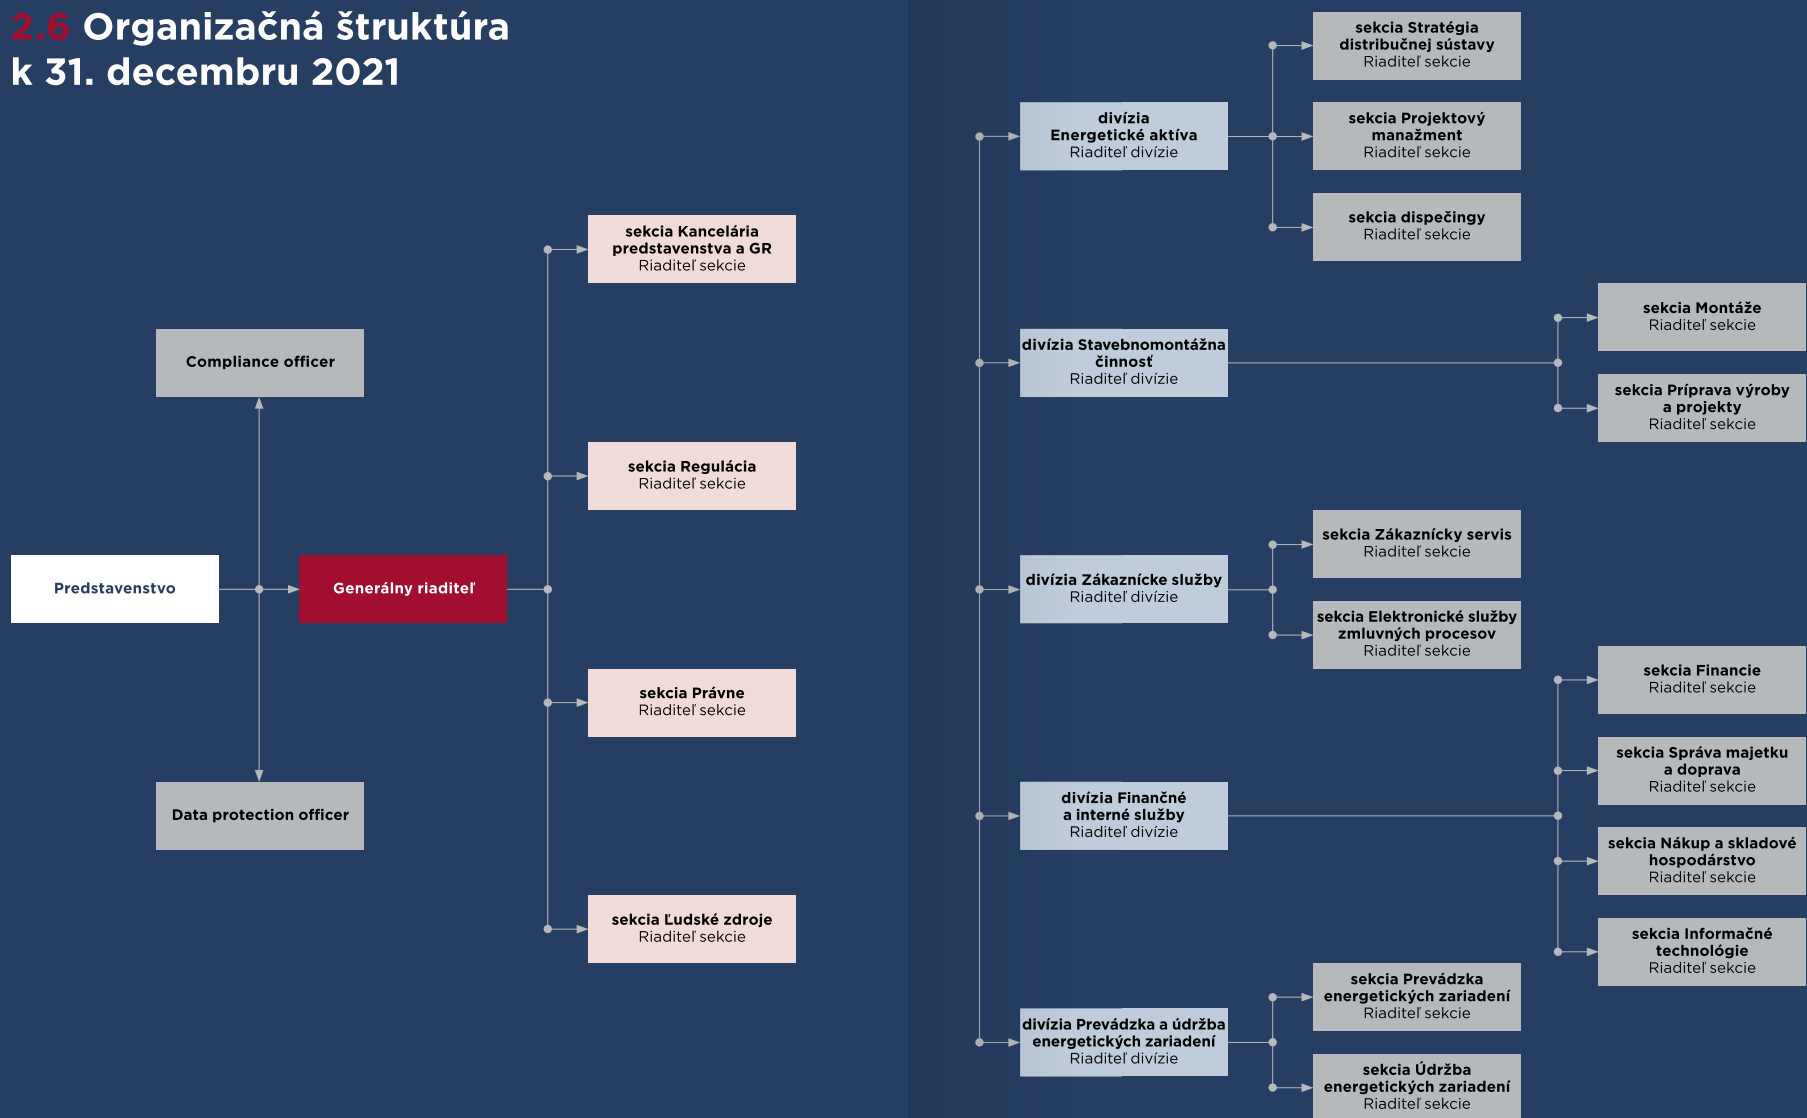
2.6 Organizačná štruktúra k 31. decembru 2021

Compliance officer

Predstavenstvo

Generálny riaditeľ

Data protection officer

sekcia Kancelária predstavenstva a GR
Riaditeľ sekcie

sekcia Regulácia
Riaditeľ sekcie

sekcia Právne
Riaditeľ sekcie

sekcia Ľudské zdroje
Riaditeľ sekcie

divízia Energetické aktíva
Riaditeľ divízie

sekcia Stratégia distribučnej sústavy
Riaditeľ sekcie

sekcia Projektový manažment
Riaditeľ sekcie

sekcia dispečingy
Riaditeľ sekcie

divízia Stavebnomontážna činnosť
Riaditeľ divízie

sekcia Montáže
Riaditeľ sekcie

sekcia Príprava výroby a projekty
Riaditeľ sekcie

divízia Zákaznícke služby
Riaditeľ divízie

sekcia Zákaznícky servis
Riaditeľ sekcie

sekcia Elektronické služby zmluvných procesov
Riaditeľ sekcie

divízia Finančné a interné služby
Riaditeľ divízie

sekcia Financie
Riaditeľ sekcie

sekcia Správa majetku a doprava
Riaditeľ sekcie

sekcia Nákup a skladové hospodárstvo
Riaditeľ sekcie

sekcia Informačné technológie
Riaditeľ sekcie

divízia Prevádzka a údržba energetických zariadení
Riaditeľ divízie

sekcia Prevádzka energetických zariadení
Riaditeľ sekcie

sekcia Údržba energetických zariadení
Riaditeľ sekcie